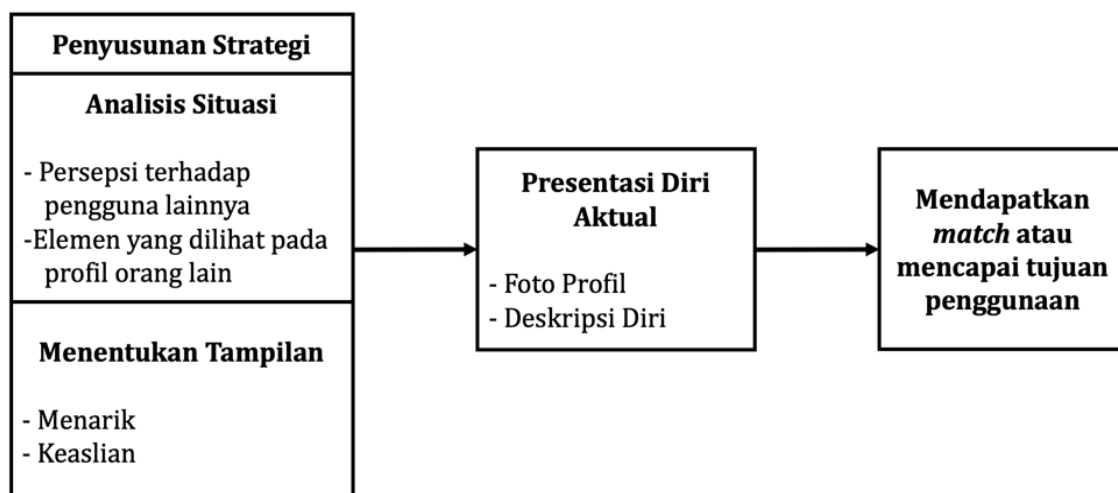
Penyusunan Strategi

Analisis Situasi

- Persepsi terhadap pengguna lainnya
-Elemen yang dilihat pada profil orang lain

Menentukan Tampilan

- Menarik
- Keaslian

Presentasi Diri Aktual

- Foto Profil
- Deskripsi Diri

Mendapatkan *match* atau mencapai tujuan penggunaan